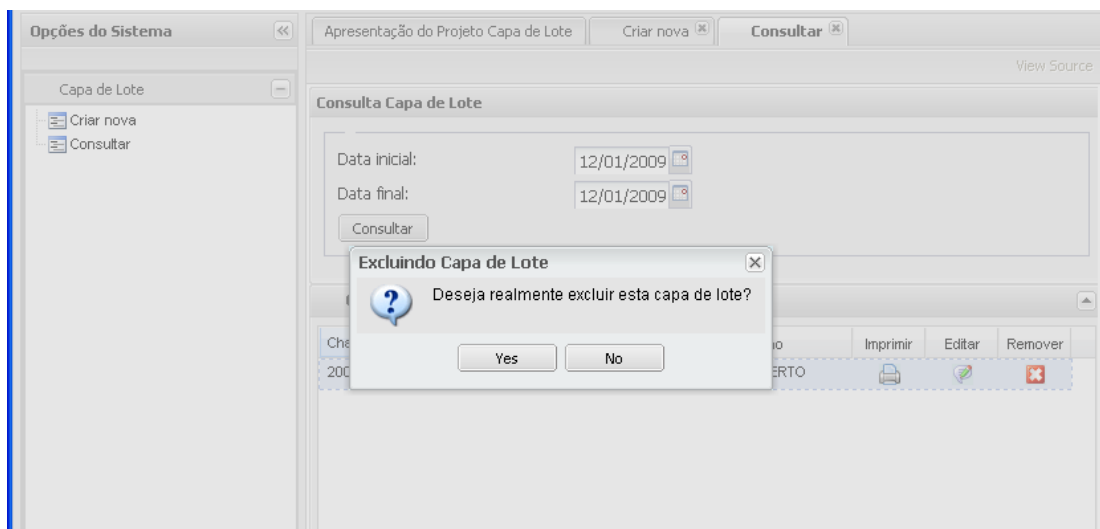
Opções do Sistema

Capa de Lote

Criar nova

Consultar

Apresentação do Projeto Capa de Lote

Criar nova

Consultar

View Source

Consulta Capa de Lote

Data inicial: 12/01/2009

Data final: 12/01/2009

Consultar

Excluindo Capa de Lote

Deseja realmente excluir esta capa de lote?

Yes

No

Cha

200

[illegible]o

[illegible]ERTO

Imprimir

Editar

Remover